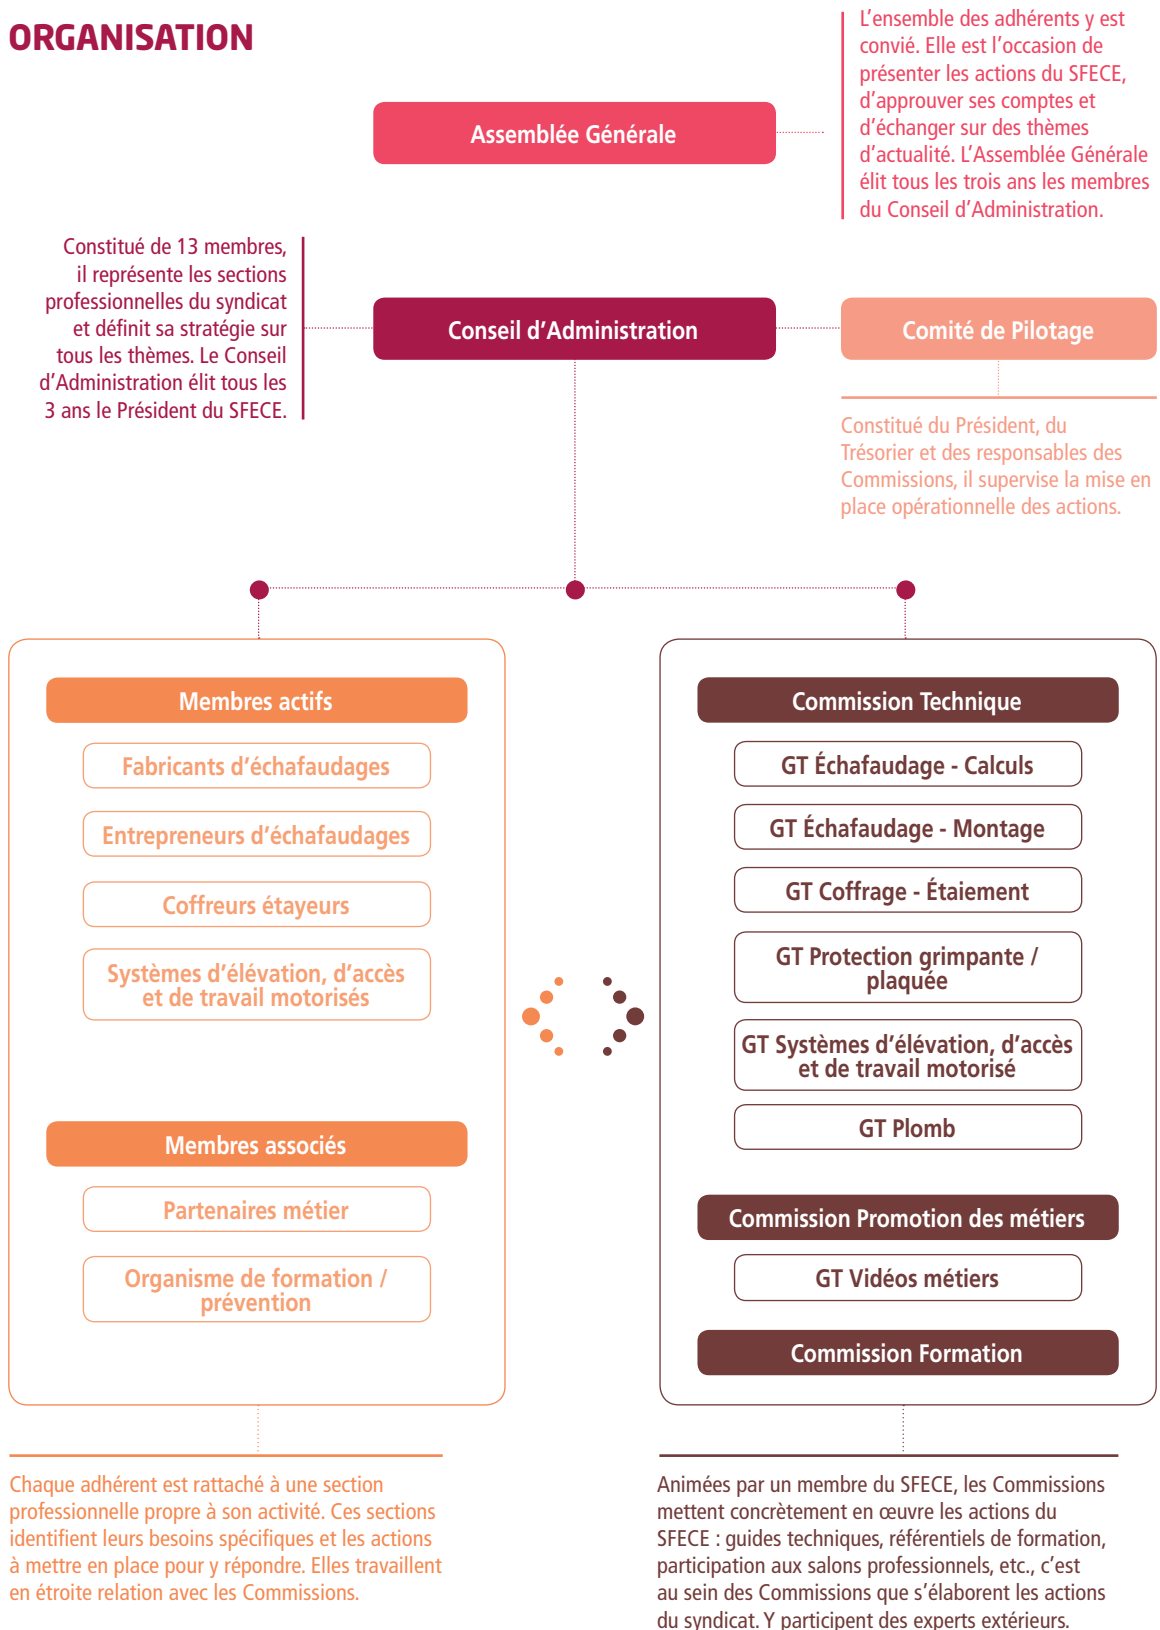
ORGANISATION

L'ensemble des adhérents y est convié. Elle est l'occasion de présenter les actions du SFECE, d'approuver ses comptes et d'échanger sur des thèmes d'actualité. L'Assemblée Générale élit tous les trois ans les membres du Conseil d'Administration.

Assemblée Générale

Constitué de 13 membres, il représente les sections professionnelles du syndicat et définit sa stratégie sur tous les thèmes. Le Conseil d'Administration élit tous les 3 ans le Président du SFECE.

Conseil d'Administration

Comité de Pilotage

Constitué du Président, du Trésorier et des responsables des Commissions, il supervise la mise en place opérationnelle des actions.

Membres actifs

Fabricants d'échafaudages

Entrepreneurs d'échafaudages

Coffreurs étayeurs

Systèmes d'élévation, d'accès et de travail motorisés

Membres associés

Partenaires métier

Organisme de formation / prévention

Commission Technique

GT Échafaudage - Calculs

GT Échafaudage - Montage

GT Coffrage - Étaiement

GT Protection grimpante / plaquée

GT Systèmes d'élévation, d'accès et de travail motorisé

GT Plomb

Commission Promotion des métiers

GT Vidéos métiers

Commission Formation

Chaque adhérent est rattaché à une section professionnelle propre à son activité. Ces sections identifient leurs besoins spécifiques et les actions à mettre en place pour y répondre. Elles travaillent en étroite relation avec les Commissions.

Animées par un membre du SFECE, les Commissions mettent concrètement en œuvre les actions du SFECE : guides techniques, référentiels de formation, participation aux salons professionnels, etc., c'est au sein des Commissions que s'élaborent les actions du syndicat. Y participent des experts extérieurs.